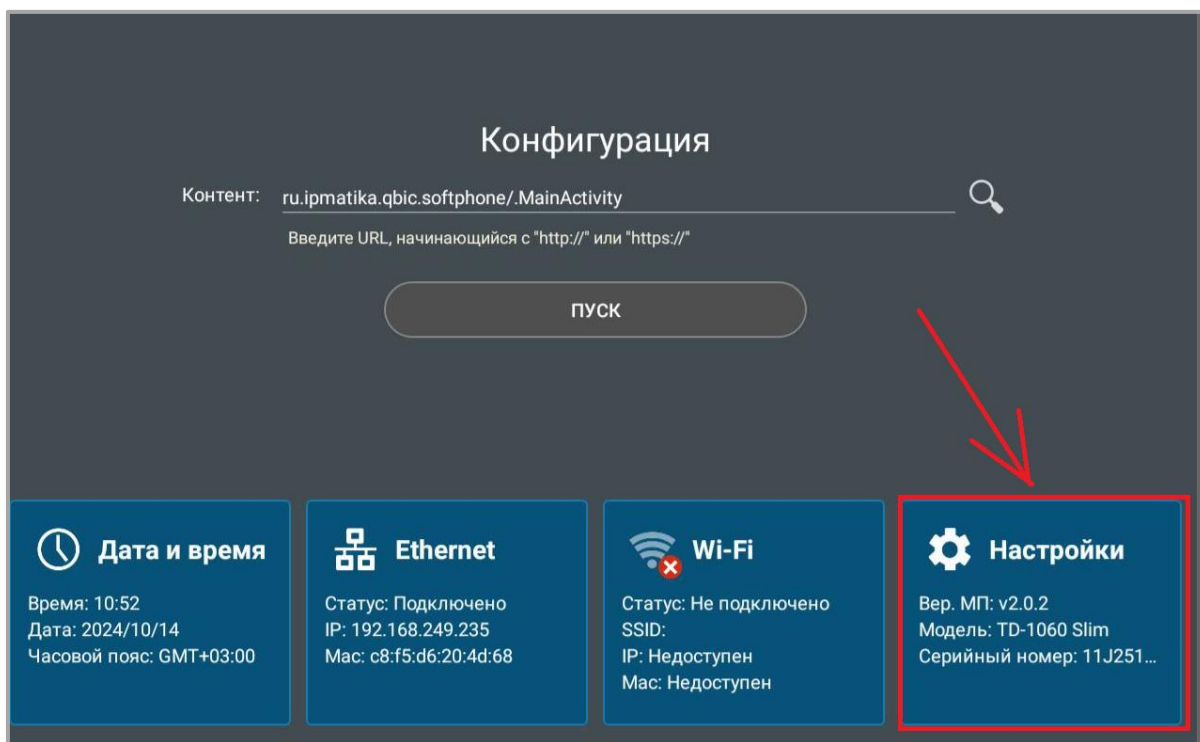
Конфигурация

Контент: ru.ipmatika.qbic.softphone/.MainActivity

Введите URL, начинающийся с "http://" или "https://"

ПУСК

Дата и время

Время: 10:52
Дата: 2024/10/14
Часовой пояс: GMT+03:00

Ethernet

Статус: Подключено
IP: 192.168.249.235
Mac: c8:f5:d6:20:4d:68

Wi-Fi

Статус: Не подключено
SSID:
IP: Недоступен
Mac: Недоступен

Настройки

Вер. МП: v2.0.2
Модель: TD-1060 Slim
Серийный номер: 11J251...